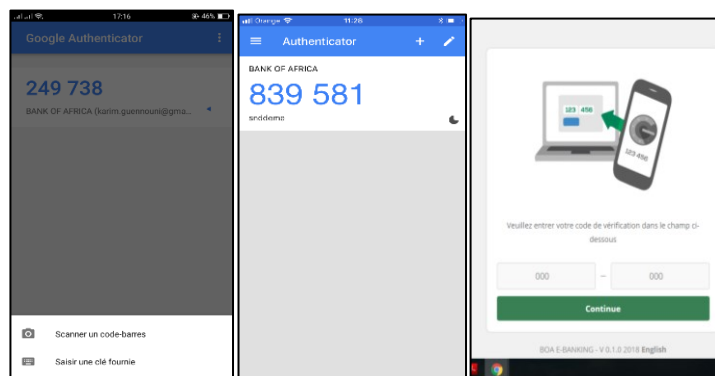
17:16
46%
Google Authenticator
249 738
BANK OF AFRICA (karim.guennouni@gma...
Scanner un code-barres
Saisir une clé fournie

Orange
11:26
Authenticator
BANK OF AFRICA
839 581
snddemo

123 456
123 456
Veuillez entrer votre code de vérification dans le champ ci-dessous
000
–
000
Continue
BOA E-BANKING - V 0.1.0 2018 English